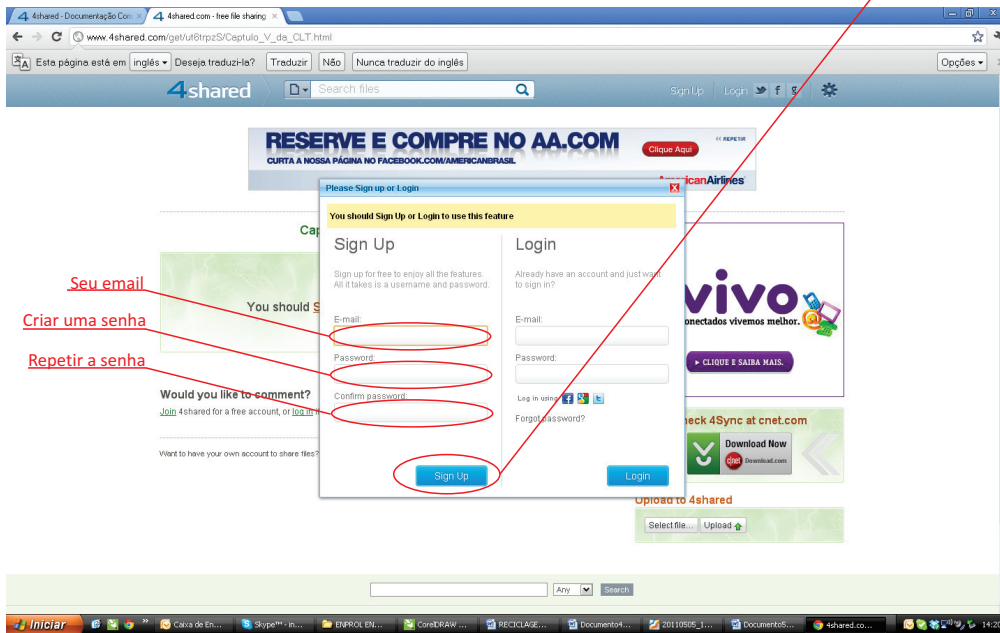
4shared - Documentação Con ×
4shared.com - free file sharing ×

www.4shared.com/get/ul6trpzS/Captulo_V_da_CLT.html

Esta página está em inglês Deseja traduzi-la? Traduzir Não Nunca traduzir do inglês Opções

4shared Search files Sign Up Login

RESERVE E COMPRE NO AA.COM
CURTA A NOSSA PÁGINA NO FACEBOOK.COM/AMERICANBRASIL
Clique Aqui
AmericanAirlines

Please Sign up or Login

You should Sign Up or Login to use this feature

Sign Up
Sign up for free to enjoy all the features. All it takes is a username and password.
E-mail:
Password:
Confirm password:
Sign Up

Login
Already have an account and just want to sign in?
E-mail:
Password:
Log in using:
Forgot password?
Login

Seu email
Criar uma senha
Repetir a senha

Cap

You should S

Would you like to comment?
Join 4shared for a free account, or log in

Want to have your own account to share files?

vivo
conectados vivemos melhor.
CLIQUE E SAIBA MAIS.

heck 4Sync at cnet.com
Download Now
Download.com

Upload to 4shared
Select file... Upload

Any Search

Iniciar Caixa de En... Skype™ - in... ENPROL EN... CorelDRAW ... RECICLAGE... Documento4... 20110505_1... Documento5... 4shared.co... 14:20